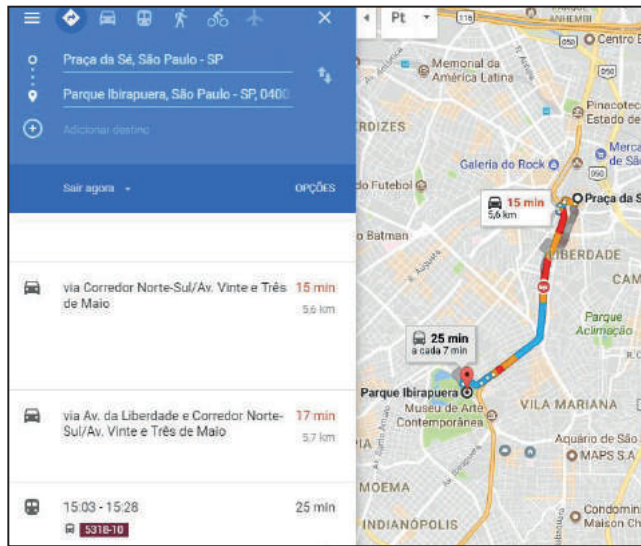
Praça da Sé, São Paulo - SP

Parque Ibirapuera, São Paulo - SP, 0400

Adicionar destino

Sair agora

OPÇÕES

via Corredor Norte-Sul/Av. Vinte e Três de Maio 15 min 5,6 km

via Av. da Liberdade e Corredor Norte-Sul/Av. Vinte e Três de Maio 17 min 5,7 km

15:03 - 15:28 25 min

5318-10

Pt

ANHEMBI

Centro E

Memorial da América Latina

RDIZES

Pinacoteca Estado de

Galeria do Rock

Merca de São

Futebol

15 min 5,6 km

Praça da S

Batman

LIBERDADE

CAM

Parque Aclimação

25 min a cada 7 min

Parque Ibirapuera

Museu de Arte Contemporânea

VILA MARIANA

Aquário de São

MAPS S.A

MOEMA

INDIANÓPOLIS

Condomin Maison Ch